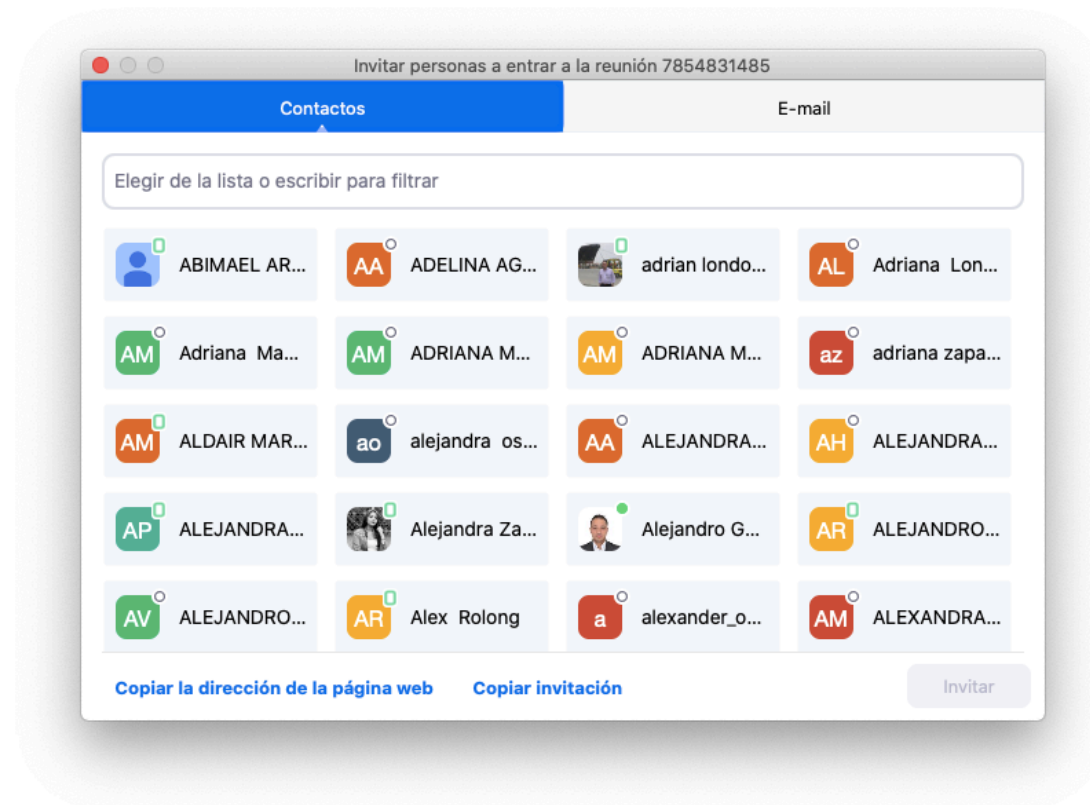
Invitar personas a entrar a la reunión 7854831485

Contactos

E-mail

Elegir de la lista o escribir para filtrar

ABIMAEL AR...

AA ADELINA AG...

adrian londo...

AL Adriana Lon...

AM Adriana Ma...

AM ADRIANA M...

AM ADRIANA M...

az adriana zapa...

AM ALDAIR MAR...

ao alejandra os...

AA ALEJANDRA...

AH ALEJANDRA...

AP ALEJANDRA...

Alejandra Za...

Alejandro G...

AR ALEJANDRO...

AV ALEJANDRO...

AR Alex Rolong

a alexander_o...

AM ALEXANDRA...

Copiar la dirección de la página web

Copiar invitación

Invitar